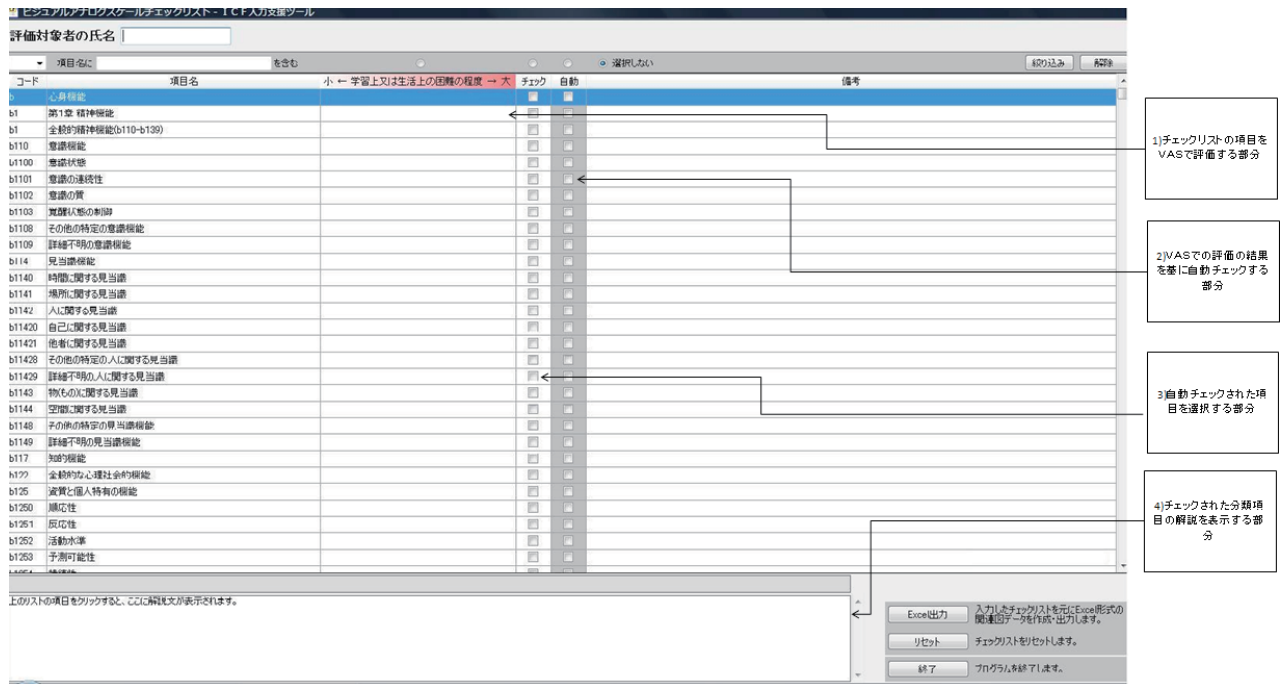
ビジュアルアナログスケールチェックリスト - ICF入力支援ツール

評価対象者の氏名

項目名に を含む ◦ 選択しない 絞り込み 解除

| コード | 項目名 | 小 ← 学習上又は生活上の困難の程度 → 大 | チェック | 自動 | 備考 |
|---|---|---|---|---|---|
| b | 心身機能 | | | | |
| b1 | 第1章 精神機能 | | | | |
| b1 | 全般的精神機能(b110-b139) | | | | |
| b110 | 意識機能 | | | | |
| b1100 | 意識状態 | | | | |
| b1101 | 意識の連続性 | | | | |
| b1102 | 意識の質 | | | | |
| b1103 | 覚醒状態の制御 | | | | |
| b1108 | その他の特定の意識機能 | | | | |
| b1109 | 詳細不明の意識機能 | | | | |
| b114 | 見当識機能 | | | | |
| b1140 | 時間に関する見当識 | | | | |
| b1141 | 場所に関する見当識 | | | | |
| b1142 | 人に関する見当識 | | | | |
| b11420 | 自己に関する見当識 | | | | |
| b11421 | 他者に関する見当識 | | | | |
| b11428 | その他の特定の人に関する見当識 | | | | |
| b11429 | 詳細不明の人に関する見当識 | | | | |
| b1143 | 物(もの)に関する見当識 | | | | |
| b1144 | 空間に関する見当識 | | | | |
| b1148 | その他の特定の見当識機能 | | | | |
| b1149 | 詳細不明の見当識機能 | | | | |
| b117 | 知的機能 | | | | |
| b122 | 全般的な心理社会的機能 | | | | |
| b125 | 資質と個人特有の機能 | | | | |
| b1250 | 順応性 | | | | |
| b1251 | 反応性 | | | | |
| b1252 | 活動水準 | | | | |
| b1253 | 予測可能性 | | | | |

1)チェックリストの項目をVASで評価する部分

2)VASでの評価の結果を基に自動チェックする部分

3)自動チェックされた項目を選択する部分

4)チェックされた分類項目の解説を表示する部分

上のリストの項目をクリックすると、ここに解説文が表示されます。

Excel出力 入力したチェックリストを元にExcel形式の関連図データを作成・出力します。

リセット チェックリストをリセットします。

終了 プログラムを終了します。